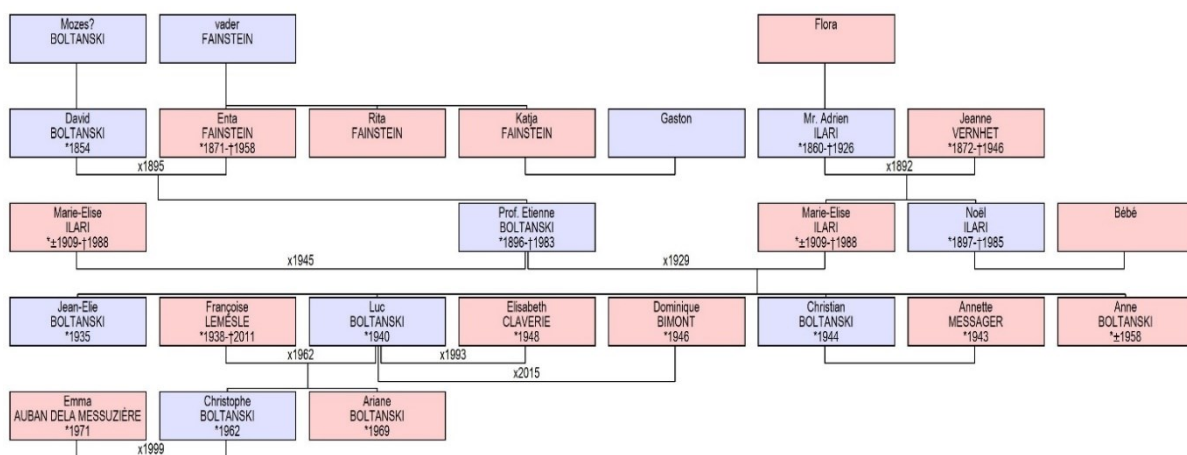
Mozes?
BOLTANSKI

vader
FAINSTEIN

Flora

David
BOLTANSKI
*1854

Enta
FAINSTEIN
*1871-†1958

Rita
FAINSTEIN

Katja
FAINSTEIN

Gaston

Mr. Adrien
ILARI
*1860-†1926

Jeanne
VERNHET
*1872-†1946

x1895

x1892

Marie-Elise
ILARI
*±1909-†1988

Prof. Etienne
BOLTANSKI
*1896-†1983

Marie-Elise
ILARI
*±1909-†1988

Noël
ILARI
*1897-†1985

Bébé

x1945

x1929

Jean-Elie
BOLTANSKI
*1935

Françoise
LEMESLE
*1938-†2011

Luc
BOLTANSKI
*1940

Elisabeth
CLAVERIE
*1948

Dominique
BIMONT
*1946

Christian
BOLTANSKI
*1944

Annette
MESSAGER
*1943

Anne
BOLTANSKI
*±1958

x1962

x1993

x2015

Emma
AUBAN DELA MESSUZIÈRE
*1971

Christophe
BOLTANSKI
*1962

Ariane
BOLTANSKI
*1969

x1999